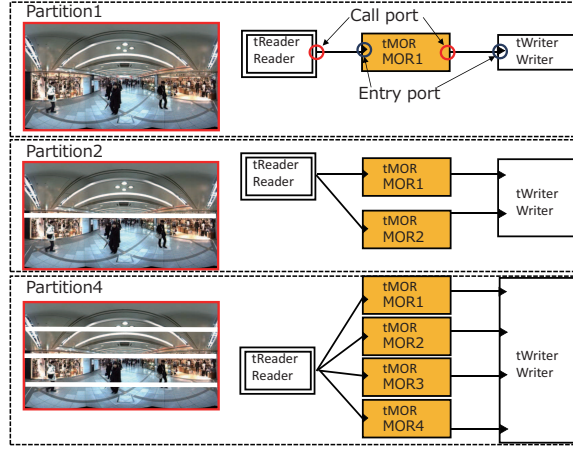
Partition1

Call port

tReader
Reader

tMOR
MOR1

tWriter
Writer

Entry port

Partition2

tReader
Reader

tMOR
MOR1

tMOR
MOR2

tWriter
Writer

Partition4

tMOR
MOR1

tMOR
MOR2

tReader
Reader

tMOR
MOR3

tMOR
MOR4

tWriter
Writer